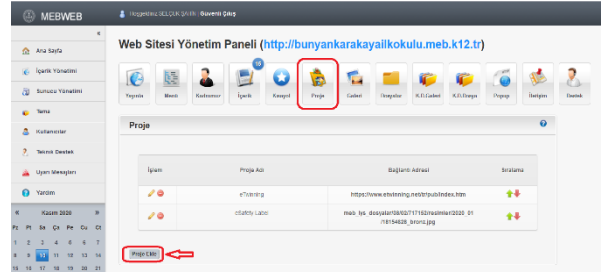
MEBWEB

Hoşgeldiniz SELÇUK ŞAHİN | Güvenli Çıkış

«

Ana Sayfa

İçerik Yönetimi

Sunucu Yönetimi

Tema

Kullanıcılar

Teknik Destek

Uyarı Mesajları

Yardım

«

Kasım 2020

»

| Pz | Pt | Sa | Ça | Pe | Cu | Ct |
|---|---|---|---|---|---|---|
| 1 | 2 | 3 | 4 | 5 | 6 | 7 |
| 8 | 9 | 10 | 11 | 12 | 13 | 14 |
| 15 | 16 | 17 | 18 | 19 | 20 | 21 |

Web Sitesi Yönetim Paneli (http://bunyankarakayailkokulu.meb.k12.tr)

Yapılar Menü Kullanıcı 10 İçerik Kurayol Proje Galeri Dosyalar K.D.Galeri K.D.Dosya Popup İletişim Destek

Proje

| İşlem | Proje Adı | Bağlantı Adresi | Sıralama |
|---|---|---|---|
| | eTwinning | https://www.etwinning.net/tr/pub/index.htm | |
| | eSafety Label | meb_iys_dosyalar/38/02/717152/resimler/2020_01/18154626_bronz.jpg | |

Proje Ekle